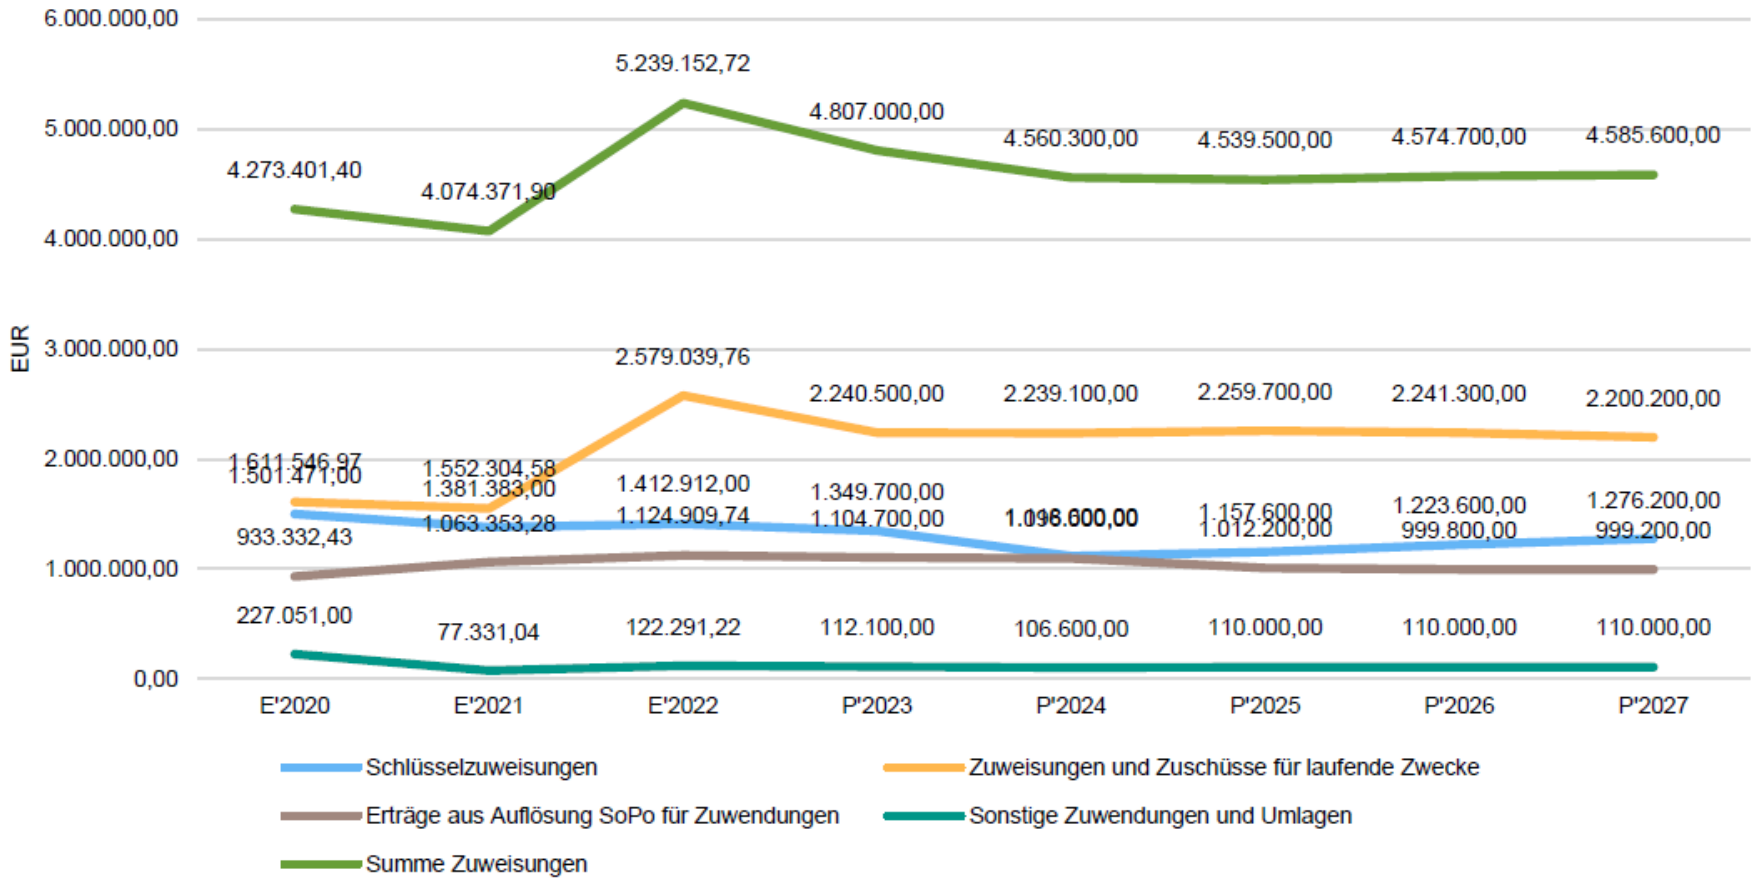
6.000.000,00
5.000.000,00
4.000.000,00
3.000.000,00
2.000.000,00
1.000.000,00
0,00

EUR

5.239.152,72
4.807.000,00
4.560.300,00
4.539.500,00
4.574.700,00
4.585.600,00
4.273.401,40
4.074.371,90

2.579.039,76
2.240.500,00
2.239.100,00
2.259.700,00
2.241.300,00
2.200.200,00
1.611.546,97
1.501.471,00
1.552.304,58
1.381.383,00
1.412.912,00
1.124.909,74
1.349.700,00
1.104.700,00
1.096.600,00
1.157.600,00
1.012.200,00
1.223.600,00
999.800,00
1.276.200,00
999.200,00
933.332,43
1.063.353,28

227.051,00
77.331,04
122.291,22
112.100,00
106.600,00
110.000,00
110.000,00
110.000,00

E'2020
E'2021
E'2022
P'2023
P'2024
P'2025
P'2026
P'2027

Schlüsselzuweisungen
Zuweisungen und Zuschüsse für laufende Zwecke
Erträge aus Auflösung SoPo für Zuwendungen
Sonstige Zuwendungen und Umlagen
Summe Zuweisungen